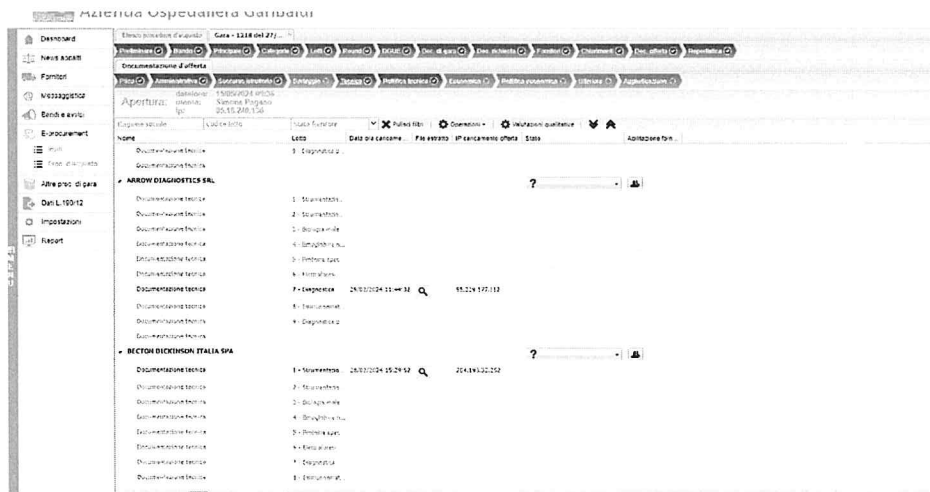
Azienda Ospedaliera Garibaldi

Dashboard
News appalti
Fornitori
Messaggistica
Bandi e avvisi
E-procurement
Albi
Proc. d'acquisto
Altre proc. di gara
Dati L.190/12
Impostazioni
Report

Elenco procedure d'acquisto | Gara - 1218 del 27/...

Preliminare | Bando | Principali | Categorie | Lotti | Parametri | DGUE | Doc. di gara | Doc. richiesta | Fornitori | Chiarimenti | Doc. offerta | Repository
Documentazione d'offerta
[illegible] | Amministrativa | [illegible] | Sviluppo | Tecnica | Politica tecnica | Economica | Politica economica | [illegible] | Aggiudicazione

Apertura: data/ora: 15/05/2024 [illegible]
utente: Simona Pagano
ip: 95.15.240.150

Cognome ragione | Codice lotto | Stato fornitore | Pulisci filtri | Operazioni | Valutazioni qualitative

| Nome | Lotto | Data ora caricame... | File estratto | IP caricamento offerta | Stato | Abilitazione forn... |
|---|---|---|---|---|---|---|
| Documentazione tecnica | 8 - Diagnostica p | | | | | |
| Documentazione tecnica | | | | | | |
| ARROW DIAGNOSTICS SRL | | | | | ? | |
| Documentazione tecnica | 1 - Strumentazio... | | | | | |
| Documentazione tecnica | 2 - Strumentazio... | | | | | |
| Documentazione tecnica | 3 - Biologia mole | | | | | |
| Documentazione tecnica | 4 - Emoglobina n... | | | | | |
| Documentazione tecnica | 5 - Proteina spec | | | | | |
| Documentazione tecnica | 6 - Estrazione | | | | | |
| Documentazione tecnica | 7 - Diagnostica | 29/03/2024 11:44:32 | | 95.229.177.113 | | |
| Documentazione tecnica | 8 - Diagnostica p | | | | | |
| Documentazione tecnica | 9 - Diagnostica p | | | | | |
| Documentazione tecnica | | | | | | |
| BECTON DICKINSON ITALIA SPA | | | | | ? | |
| Documentazione tecnica | 1 - Strumentazio | 28/03/2024 15:29:52 | | 204.193.32.252 | | |
| Documentazione tecnica | 2 - Strumentazio | | | | | |
| Documentazione tecnica | 3 - Biologia mole | | | | | |
| Documentazione tecnica | 4 - Emoglobina n... | | | | | |
| Documentazione tecnica | 5 - Proteina spec | | | | | |
| Documentazione tecnica | 6 - Estrazione | | | | | |
| Documentazione tecnica | 7 - Diagnostica | | | | | |
| Documentazione tecnica | 8 - Diagnostica p | | | | | |